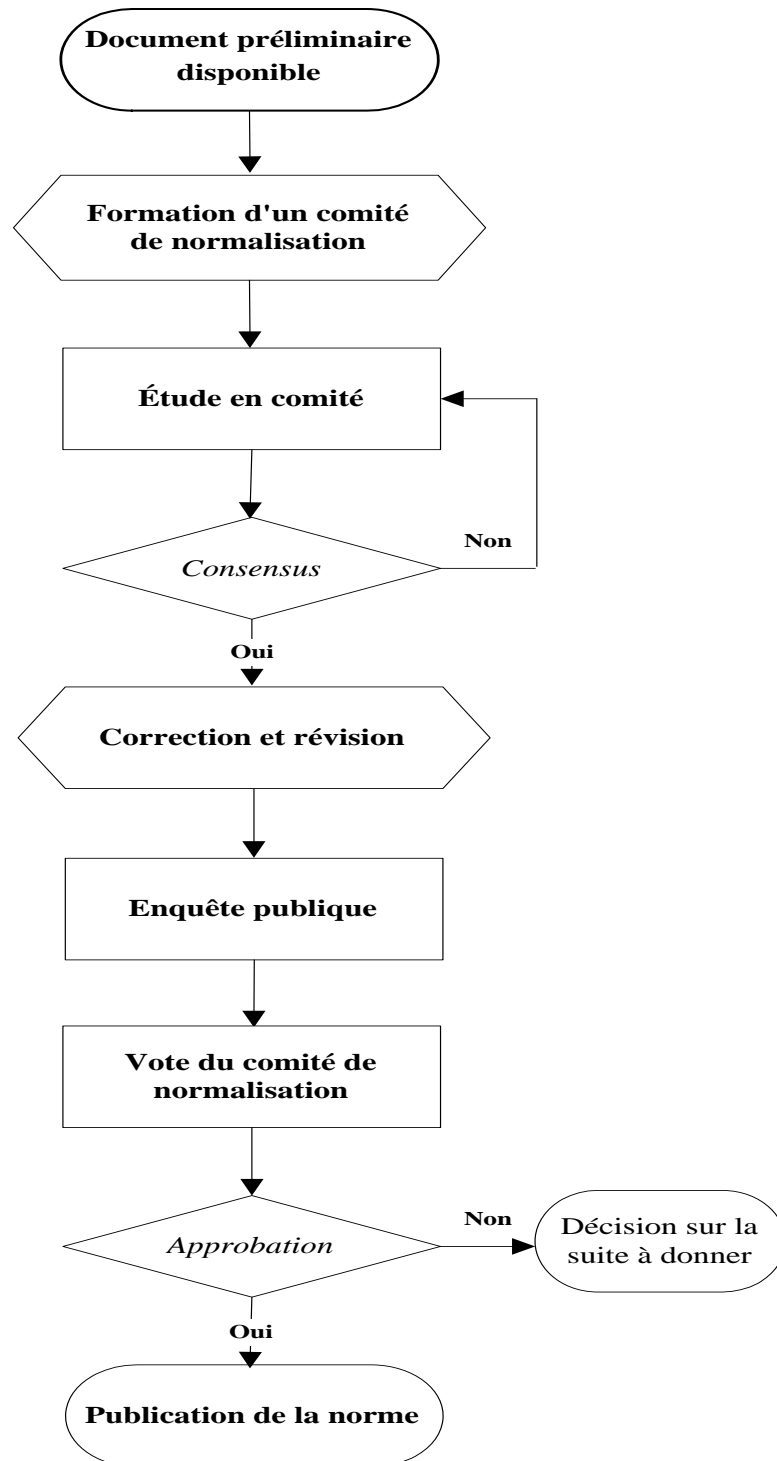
Document préliminaire disponible

Formation d'un comité de normalisation

Étude en comité

Consensus

Non

Oui

Correction et révision

Enquête publique

Vote du comité de normalisation

Approbation

Non

Décision sur la suite à donner

Oui

Publication de la norme